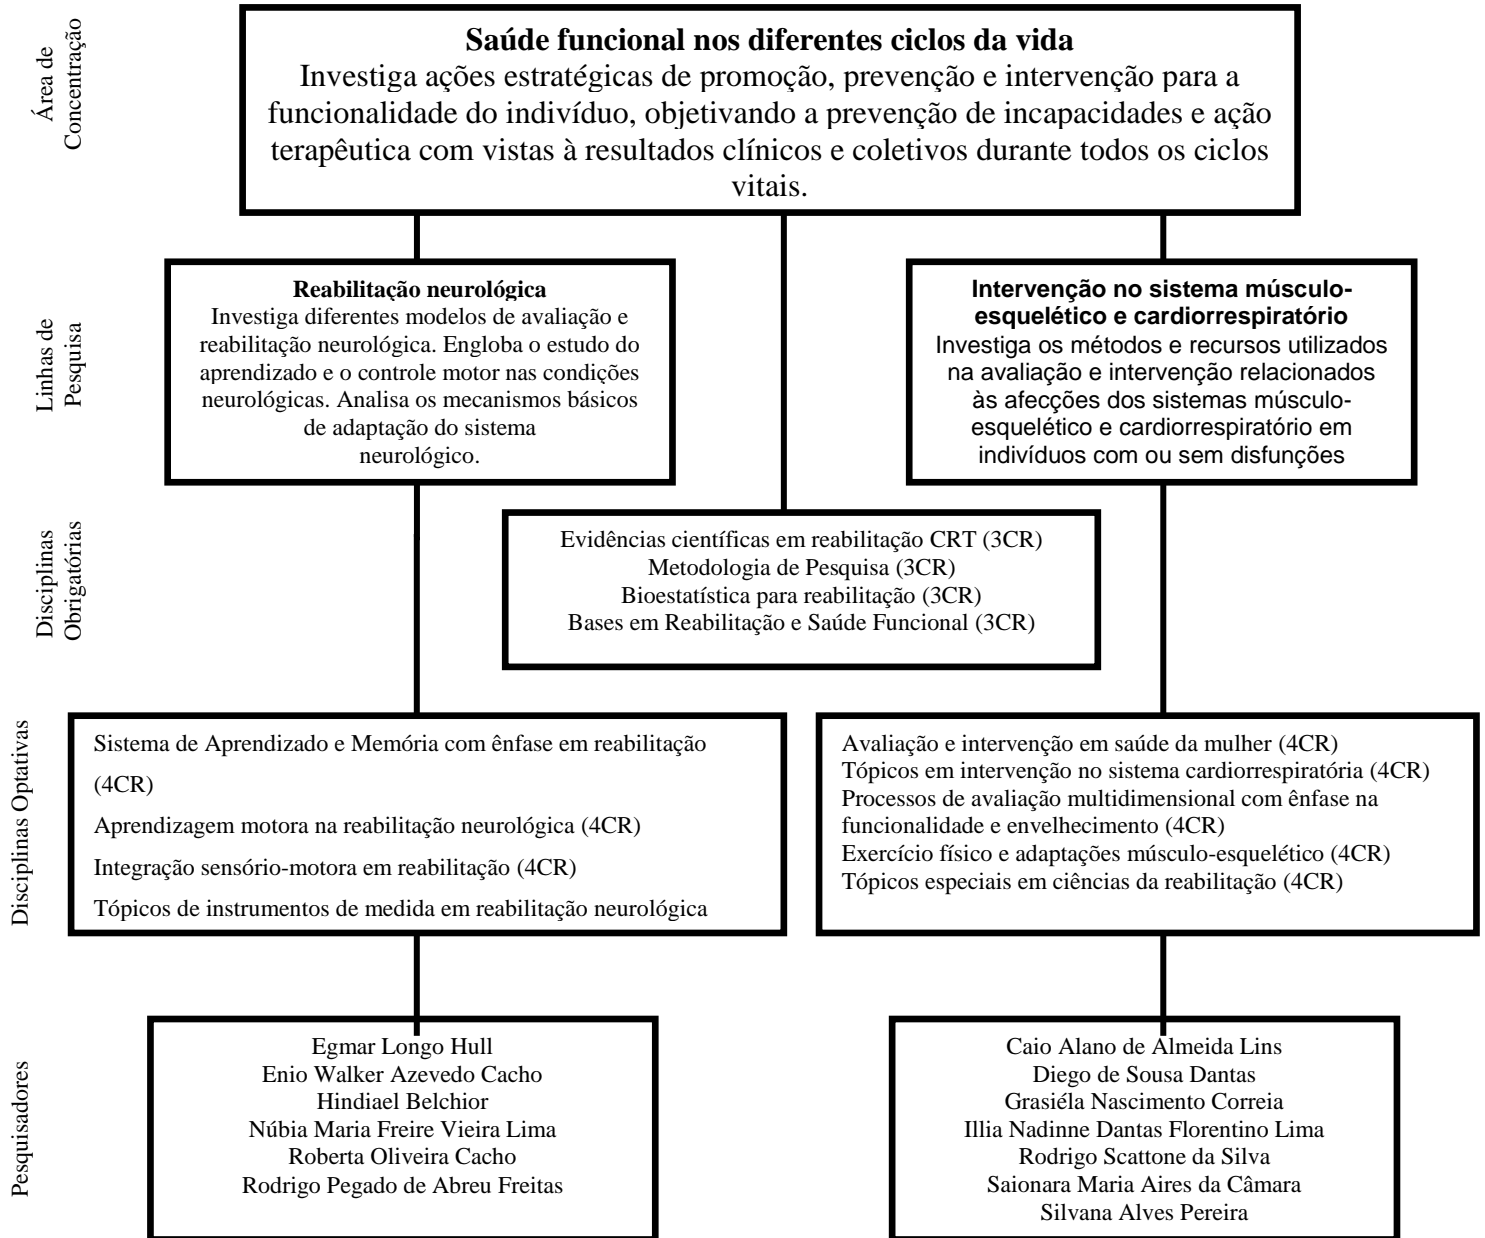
Área de Concentração

**Saúde funcional nos diferentes ciclos da vida**
Investiga ações estratégicas de promoção, prevenção e intervenção para a funcionalidade do indivíduo, objetivando a prevenção de incapacidades e ação terapêutica com vistas à resultados clínicos e coletivos durante todos os ciclos vitais.

Linhas de Pesquisa

**Reabilitação neurológica**
Investiga diferentes modelos de avaliação e reabilitação neurológica. Engloba o estudo do aprendizado e o controle motor nas condições neurológicas. Analisa os mecanismos básicos de adaptação do sistema neurológico.

**Intervenção no sistema músculo-esquelético e cardiorrespiratório**
Investiga os métodos e recursos utilizados na avaliação e intervenção relacionados às afecções dos sistemas músculo-esquelético e cardiorrespiratório em indivíduos com ou sem disfunções

Disciplinas Obrigatórias

Evidências científicas em reabilitação CRT (3CR)
Metodologia de Pesquisa (3CR)
Bioestatística para reabilitação (3CR)
Bases em Reabilitação e Saúde Funcional (3CR)

Disciplinas Optativas

Sistema de Aprendizado e Memória com ênfase em reabilitação (4CR)
Aprendizagem motora na reabilitação neurológica (4CR)
Integração sensório-motora em reabilitação (4CR)
Tópicos de instrumentos de medida em reabilitação neurológica

Avaliação e intervenção em saúde da mulher (4CR)
Tópicos em intervenção no sistema cardiorrespiratória (4CR)
Processos de avaliação multidimensional com ênfase na funcionalidade e envelhecimento (4CR)
Exercício físico e adaptações músculo-esquelético (4CR)
Tópicos especiais em ciências da reabilitação (4CR)

Pesquisadores

Egmar Longo Hull
Enio Walker Azevedo Cacho
Hindiael Belchior
Núbia Maria Freire Vieira Lima
Roberta Oliveira Cacho
Rodrigo Pegado de Abreu Freitas

Caio Alano de Almeida Lins
Diego de Sousa Dantas
Grasiéla Nascimento Correia
Illia Nadinne Dantas Florentino Lima
Rodrigo Scattone da Silva
Saionara Maria Aires da Câmara
Silvana Alves Pereira